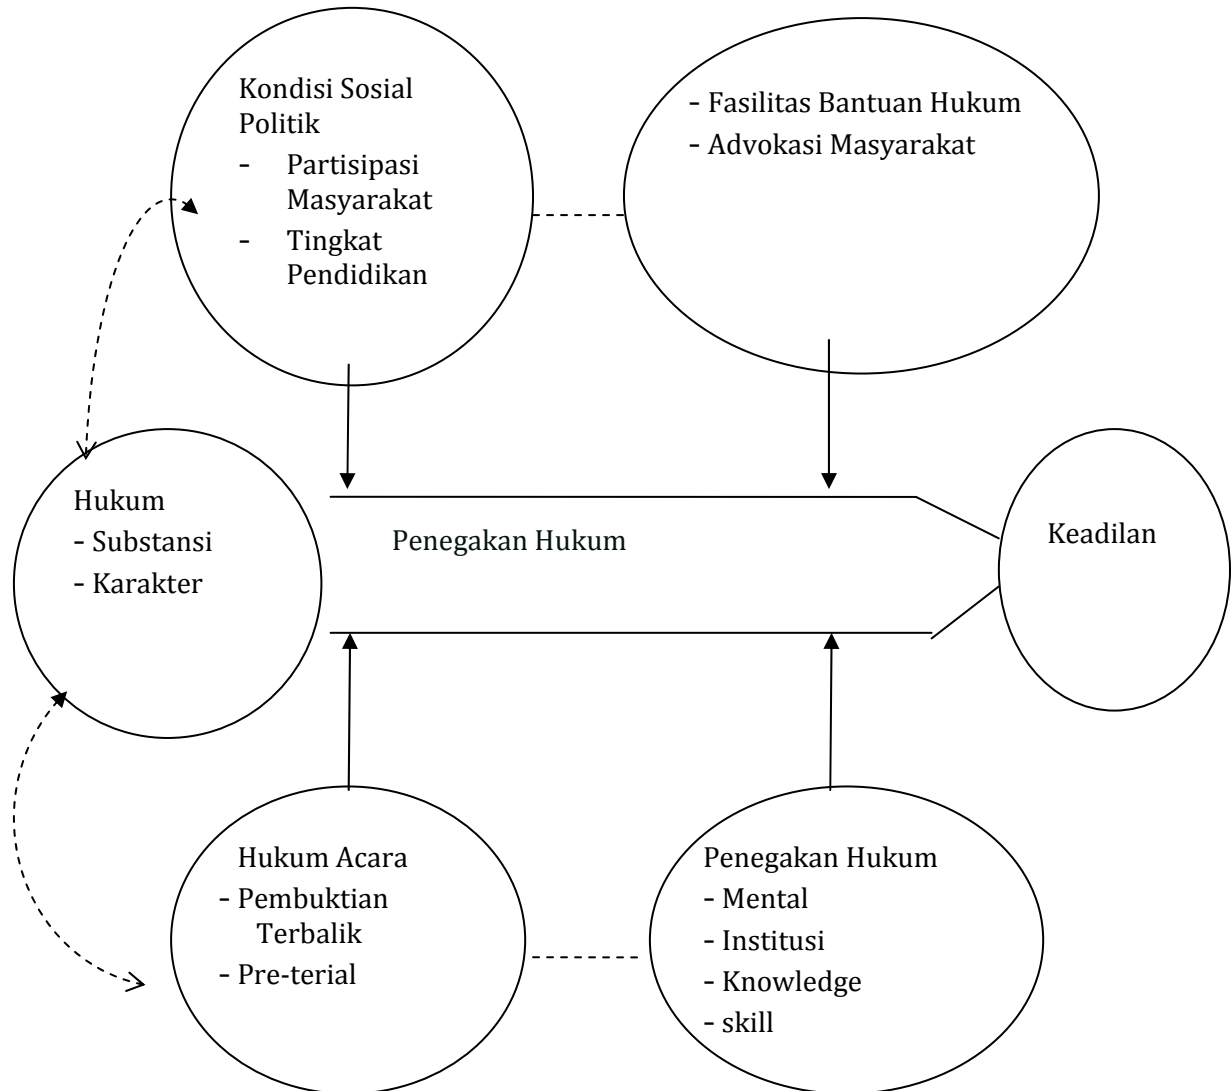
Kondisi Sosial Politik
- Partisipasi Masyarakat
- Tingkat Pendidikan

- Fasilitas Bantuan Hukum
- Advokasi Masyarakat

Hukum
- Substansi
- Karakter

Penegakan Hukum

Keadilan

Hukum Acara
- Pembuktian Terbalik
- Pre-terial

Penegakan Hukum
- Mental
- Institusi
- Knowledge
- skill